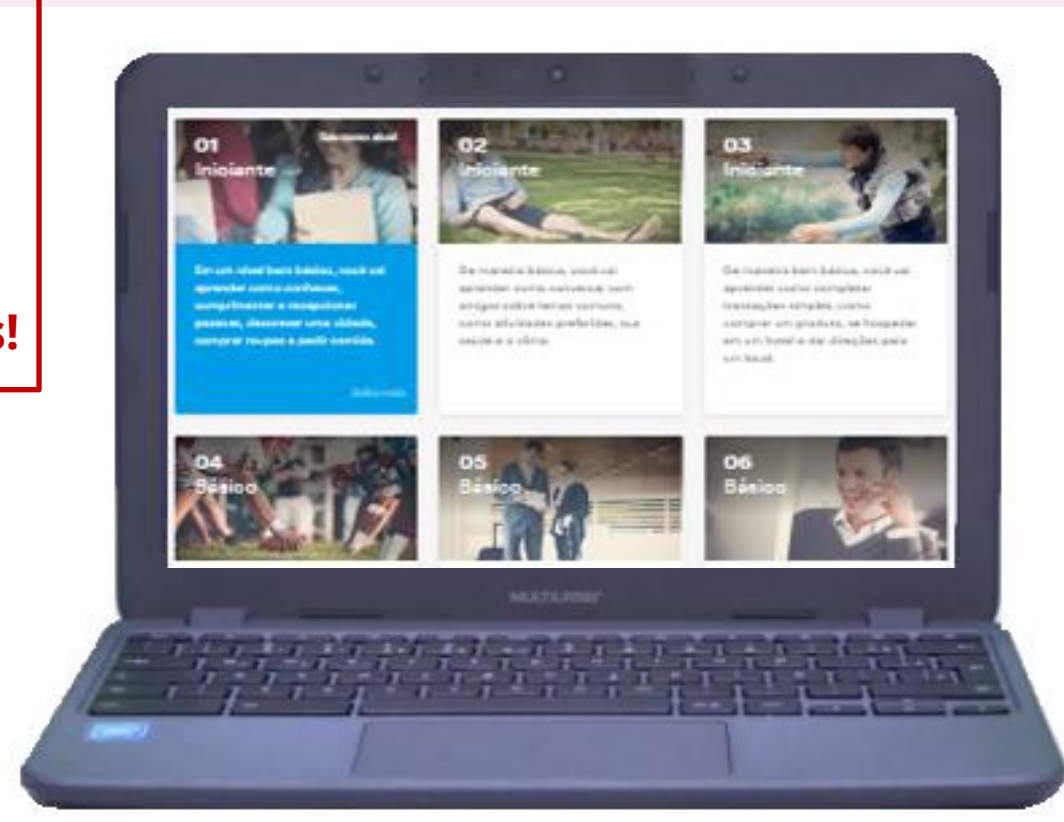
s!

01
Iniciante
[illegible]

Em um nível bem básico, você vai aprender como conhecer, cumprimentar e recepcionar pessoas, descrever uma cidade, comprar roupas e pedir comida.

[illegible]

02
Iniciante

De maneira básica, você vai aprender como conversar com amigos sobre temas comuns, como atividades preferidas, sua saúde e o clima.

03
Iniciante

De maneira bem básica, você vai aprender como completar transações simples, como comprar um produto, se hospedar em um hotel e dar direções para um local.

04
Básico

05
Básico

06
Básico

MULTILASER